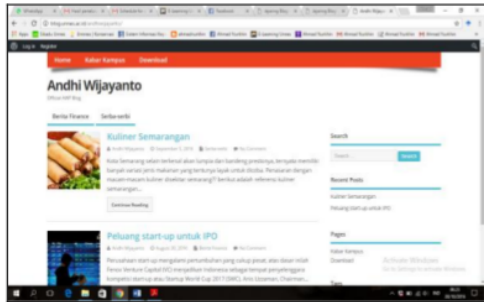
Log In Register

Home Kabar Kampus Download

Andhi Wijayanto

Official RAP Blog

Berita Finance Serba-serbi

Kuliner Semarangan

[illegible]

Continue Reading

Peluang start-up untuk IPO

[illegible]

Search

Search

Recent Posts

Kuliner Semarangan

Peluang start-up untuk IPO

Pages

Kabar Kampus

Download

Activate Windows